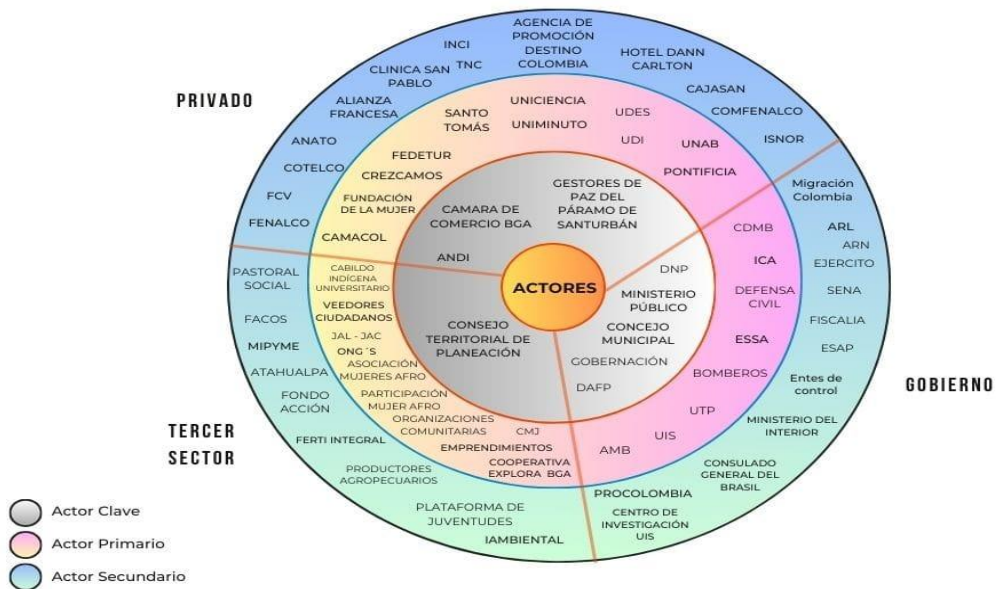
PRIVADO

INCI
AGENCIA DE PROMOCIÓN DESTINO COLOMBIA
TNC
HOTEL DANN CARLTON
CLINICA SAN PABLO
CAJASAN
ALIANZA FRANCESA
COMFENALCO
ANATO
ISNOR
COTELCO
FCV
FENALCO

UNICIENCIA
SANTO TOMÁS
UNIMINUTO
UDES
UDI
UNAB
FEDETUR
CREZCAMOS
PONTIFICIA
FUNDACIÓN DE LA MUJER
CAMACOL

GESTORES DE PAZ DEL PÁRAMO DE SANTURBÁN
CAMARA DE COMERCIO BGA
ANDI
ACTORES
DNP
MINISTERIO PÚBLICO
CONCEJO MUNICIPAL
CONSEJO TERRITORIAL DE PLANEACIÓN
GOBERNACIÓN
DAFP

Migración Colombia
CDMB
ARL
ARN
ICA
EJERCITO
DEFENSA CIVIL
SENA
FISCALIA
ESSA
ESAP
BOMBEROS
Entes de control
UTP
MINISTERIO DEL INTERIOR
UIS
AMB
CONSULADO GENERAL DEL BRASIL
PROCOLOMBIA
CENTRO DE INVESTIGACIÓN UIS

GOBIERNO

PASTORAL SOCIAL
CABILDO INDÍGENA UNIVERSITARIO
VEEDORES CIUDADANOS
FACOS
JAL - JAC
MIPYME
ONG´S
ASOCIACIÓN MUJERES AFRO
ATAHUALPA
FONDO ACCIÓN
PARTICIPACIÓN MUJER AFRO
ORGANIZACIONES COMUNITARIAS
CMJ
FERTI INTEGRAL
EMPRENDIMIENTOS
COOPERATIVA EXPLORA BGA
PRODUCTORES AGROPECUARIOS
PLATAFORMA DE JUVENTUDES
IAMBIENTAL

TERCER SECTOR

Actor Clave
Actor Primario
Actor Secundario